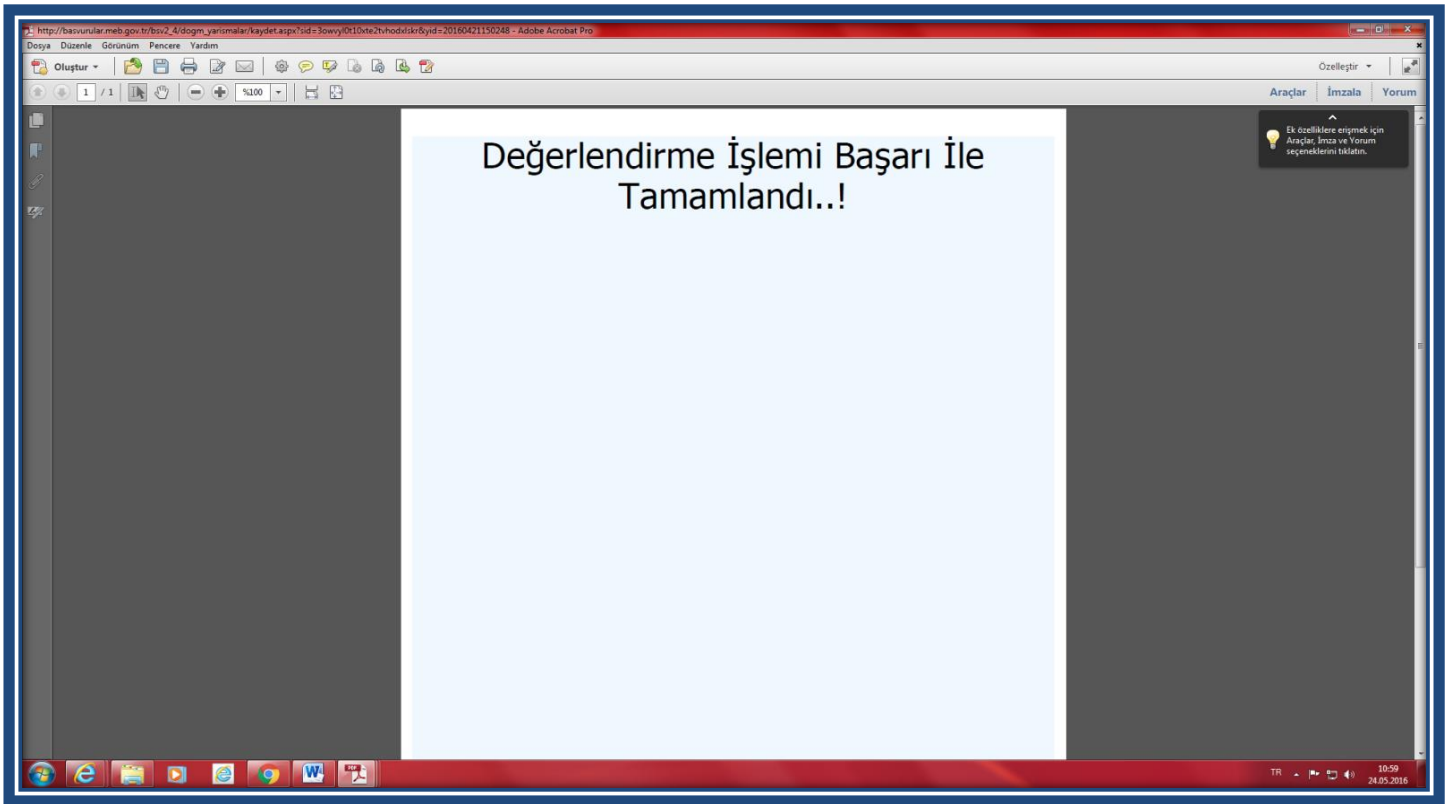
http://basvurular.meb.gov.tr/bsv2_4/dogm_yarismalar/kaydet.aspx?sid=3owvyl0t10xte2tvhodxlskr&yid=20160421150248 - Adobe Acrobat Pro

Dosya Düzenle Görünüm Pencere Yardım

Oluştur

Özelleştir

1 / 1 %100

Araçlar İmzala Yorum

Ek özelliklere erişmek için Araçlar, İmza ve Yorum seçeneklerini tıklatın.

Değerlendirme İşlemi Başarı İle Tamamlandı..!

TR 10:59 24.05.2016